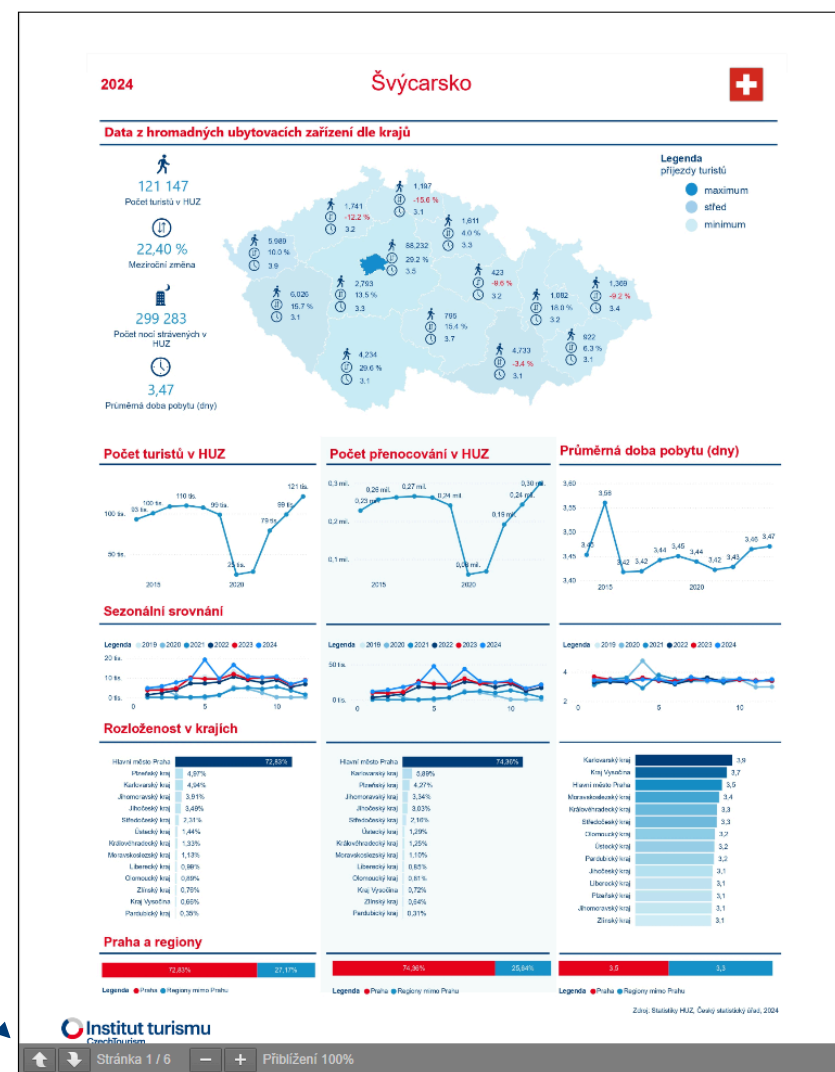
2024

Švýcarsko

Data z hromadných ubytovacích zařízení dle krajů

121 147
Počet turistů v HUZ

22,40 %
Meziroční změna

299 283
Počet nocí strávených v HUZ

3,47
Průměrná doba pobytu (dny)

Legenda
příjezdy turistů
maximum
střed
minimum

1,187 -15.6 % 3.1
1,741 -12.2 % 3.2
1,611 4.0 % 3.3
5,989 10.0 % 3.9
88,232 29.2 % 3.5
2,763 13.5 % 3.3
423 -8.6 % 3.2
1,082 18.0 % 3.2
1,369 -9.2 % 3.4
6,026 15.7 % 3.1
795 18.4 % 3.7
822 6.3 % 3.1
4,733 -3.4 % 3.1
4,234 29.6 % 3.1

Počet turistů v HUZ
100 tis. 50 tis.
95 tis. 100 tis. 110 tis. 99 tis. 25 tis. 79 tis. 99 tis. 121 tis.
2015 2020

Počet přenocování v HUZ
0,3 mil. 0,2 mil. 0,1 mil.
0,23 mil. 0,26 mil. 0,27 mil. 0,24 mil. 0,06 mil. 0,19 mil. 0,24 mil. 0,30 mil.
2015 2020

Průměrná doba pobytu (dny)
3,60 3,55 3,50 3,45 3,40
3,45 3,56 3,42 3,42 3,44 3,45 3,44 3,42 3,43 3,46 3,47
2015 2020

Sezonální srovnání
Legenda 2019 2020 2021 2022 2023 2024
20 tis. 10 tis. 0 tis.
0 5 10
Legenda 2019 2020 2021 2022 2023 2024
50 tis. 0 tis.
0 5 10
Legenda 2019 2020 2021 2022 2023 2024
4 2
0 5 10

Rozloženost v krajích

| Kraj | % |
|---|---|
| Hlavní město Praha | 72,83% |
| Plzeňský kraj | 4,97% |
| Karlovarský kraj | 4,94% |
| Jihomoravský kraj | 3,91% |
| Jihočeský kraj | 3,49% |
| Středočeský kraj | 2,31% |
| Ústecký kraj | 1,44% |
| Královéhradecký kraj | 1,33% |
| Moravskoslezský kraj | 1,13% |
| Liberecký kraj | 0,98% |
| Olomoucký kraj | 0,89% |
| Zlínský kraj | 0,70% |
| Kraj Vysočina | 0,66% |
| Pardubický kraj | 0,35% |

| Kraj | % |
|---|---|
| Hlavní město Praha | 74,36% |
| Karlovarský kraj | 5,89% |
| Plzeňský kraj | 4,27% |
| Jihomoravský kraj | 3,34% |
| Jihočeský kraj | 3,03% |
| Středočeský kraj | 2,16% |
| Ústecký kraj | 1,29% |
| Královéhradecký kraj | 1,25% |
| Moravskoslezský kraj | 1,15% |
| Liberecký kraj | 0,85% |
| Olomoucký kraj | 0,81% |
| Kraj Vysočina | 0,72% |
| Zlínský kraj | 0,64% |
| Pardubický kraj | 0,31% |

| Kraj | dny |
|---|---|
| Karlovarský kraj | 3,9 |
| Kraj Vysočina | 3,7 |
| Hlavní město Praha | 3,5 |
| Moravskoslezský kraj | 3,4 |
| Královéhradecký kraj | 3,3 |
| Středočeský kraj | 3,3 |
| Olomoucký kraj | 3,2 |
| Ústecký kraj | 3,2 |
| Pardubický kraj | 3,2 |
| Jihočeský kraj | 3,1 |
| Liberecký kraj | 3,1 |
| Plzeňský kraj | 3,1 |
| Jihomoravský kraj | 3,1 |
| Zlínský kraj | 3,1 |

Praha a regiony
72,83% 27,17%
Legenda Praha Regiony mimo Prahu
74,36% 25,64%
Legenda Praha Regiony mimo Prahu
3,5 3,3
Legenda Praha Regiony mimo Prahu

Zdroj: Statistiky HUZ, Český statistický úřad, 2024

Institut turismu
CzechTourism

Stránka 1 / 6 − + Přiblížení 100%